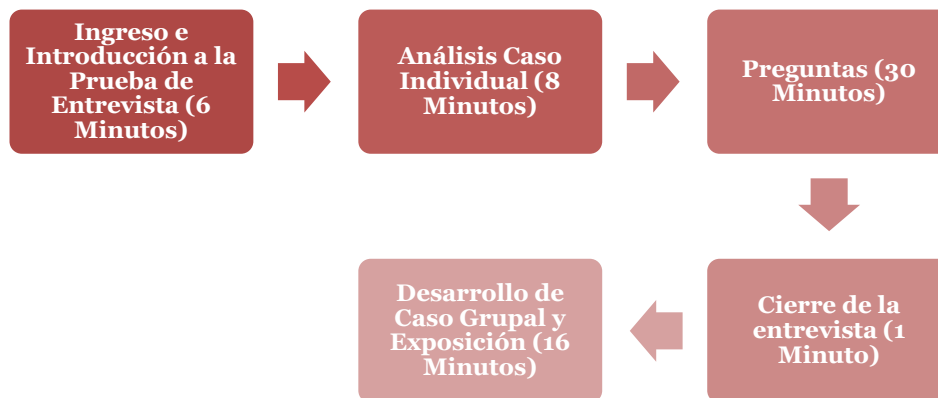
Ingreso e Introducción a la Prueba de Entrevista (6 Minutos)

Análisis Caso Individual (8 Minutos)

Preguntas (30 Minutos)

Cierre de la entrevista (1 Minuto)

Desarrollo de Caso Grupal y Exposición (16 Minutos)